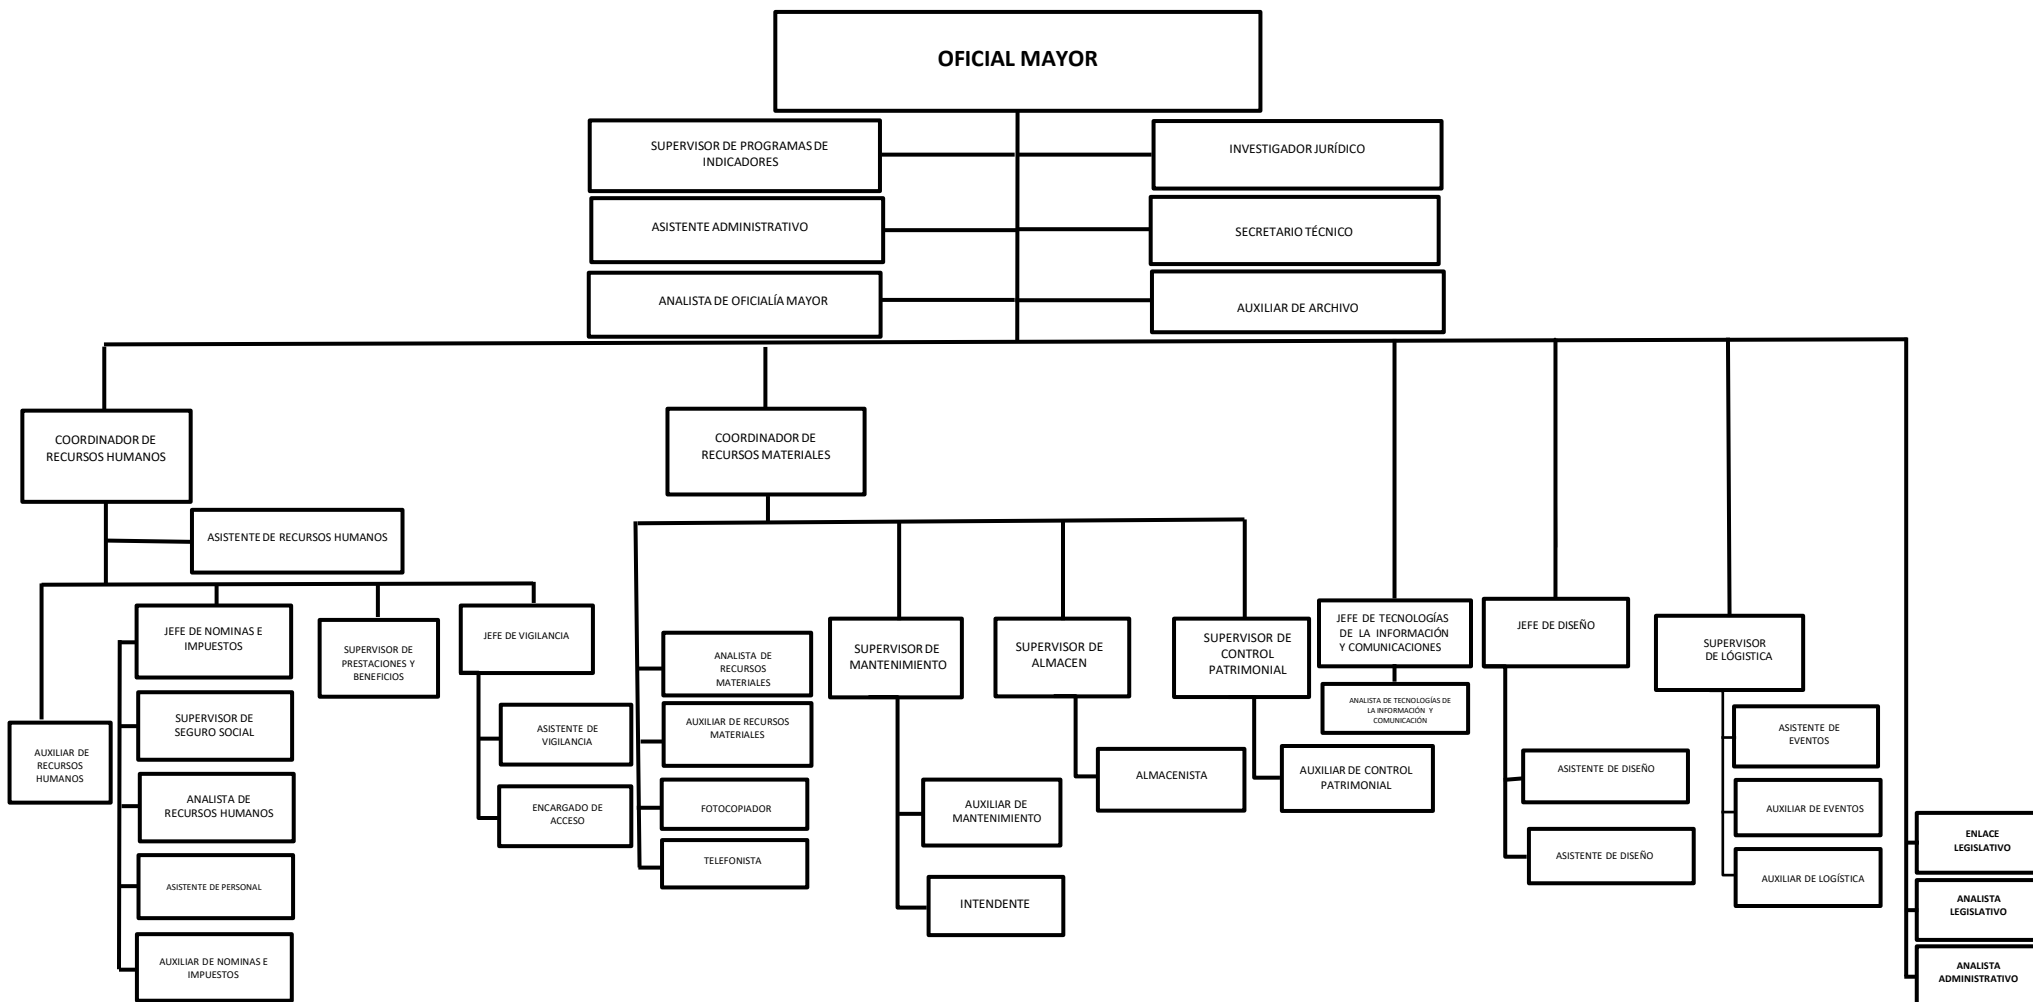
OFICIAL MAYOR

SUPERVISOR DE PROGRAMAS DE INDICADORES

INVESTIGADOR JURÍDICO

ASISTENTE ADMINISTRATIVO

SECRETARIO TÉCNICO

ANALISTA DE OFICIALÍA MAYOR

AUXILIAR DE ARCHIVO

COORDINADOR DE RECURSOS HUMANOS

ASISTENTE DE RECURSOS HUMANOS

AUXILIAR DE RECURSOS HUMANOS

JEFE DE NOMINAS E IMPUESTOS

SUPERVISOR DE SEGURO SOCIAL

ANALISTA DE RECURSOS HUMANOS

ASISTENTE DE PERSONAL

AUXILIAR DE NOMINAS E IMPUESTOS

SUPERVISOR DE PRESTACIONES Y BENEFICIOS

JEFE DE VIGILANCIA

ASISTENTE DE VIGILANCIA

ENCARGADO DE ACCESO

COORDINADOR DE RECURSOS MATERIALES

ANALISTA DE RECURSOS MATERIALES

AUXILIAR DE RECURSOS MATERIALES

FOTOCOPIADOR

TELEFONISTA

SUPERVISOR DE MANTENIMIENTO

AUXILIAR DE MANTENIMIENTO

INTENDENTE

SUPERVISOR DE ALMACEN

ALMACENISTA

SUPERVISOR DE CONTROL PATRIMONIAL

AUXILIAR DE CONTROL PATRIMONIAL

JEFE DE TECNOLOGÍAS DE LA INFORMACIÓN Y COMUNICACIONES

ANALISTA DE TECNOLOGÍAS DE LA INFORMACIÓN Y COMUNICACIÓN

JEFE DE DISEÑO

ASISTENTE DE DISEÑO

ASISTENTE DE DISEÑO

SUPERVISOR DE LÓGISTICA

ASISTENTE DE EVENTOS

AUXILIAR DE EVENTOS

AUXILIAR DE LOGÍSTICA

ENLACE LEGISLATIVO

ANALISTA LEGISLATIVO

ANALISTA ADMINISTRATIVO